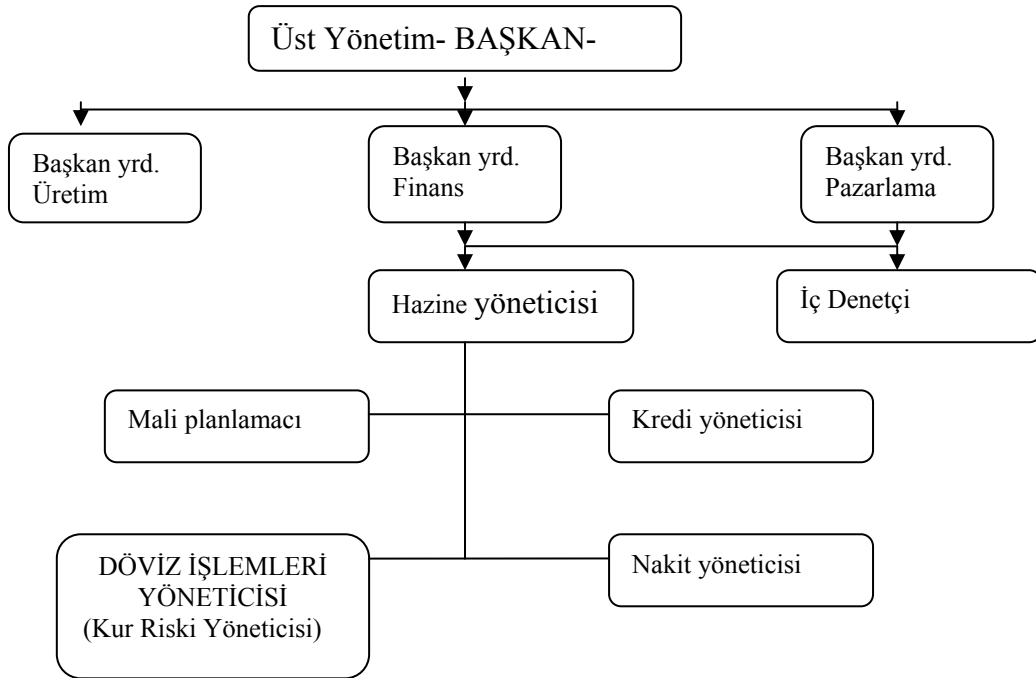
Üst Yönetim- BAŞKAN-

Başkan yrd.
Üretim

Başkan yrd.
Finans

Başkan yrd.
Pazarlama

Hazine yöneticisi

İç Denetçi

Mali planlamacı

Kredi yöneticisi

DÖVİZ İŞLEMLERİ YÖNETİCİSİ
(Kur Riski Yöneticisi)

Nakit yöneticisi